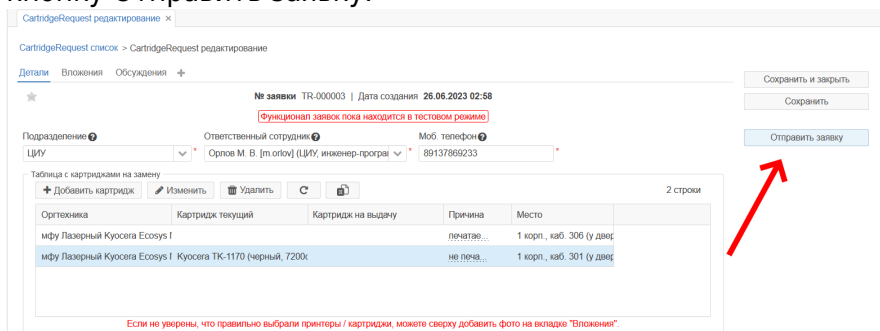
кнопку Отправить заявку.

CartridgeRequest редактирование ×

CartridgeRequest список > CartridgeRequest редактирование

Детали Вложения Обсуждения +

№ заявки TR-000003 | Дата создания 26.06.2023 02:58

Функционал заявок пока находится в тестовом режиме

Сохранить и закрыть

Сохранить

Отправить заявку

Подразделение

ЦИУ

Ответственный сотрудник

Орлов М. В. [m.orlov] (ЦИУ, инженер-програі

Моб. телефон

89137869233

Таблица с картриджами на замену

+ Добавить картридж Изменить Удалить

2 строки

| Оргтехника | Картридж текущий | Картридж на выдачу | Причина | Место |
|---|---|---|---|---|
| мфу Лазерный Kyocera Ecosys I | | | печатае... | 1 корп., каб. 306 (у двер |
| мфу Лазерный Kyocera Ecosys I | Kyocera TK-1170 (черный, 7200 | | не печа... | 1 корп., каб. 301 (у двер |

Если не уверены, что правильно выбрали принтеры / картриджи, можете сверху добавить фото на вкладке "Вложения".